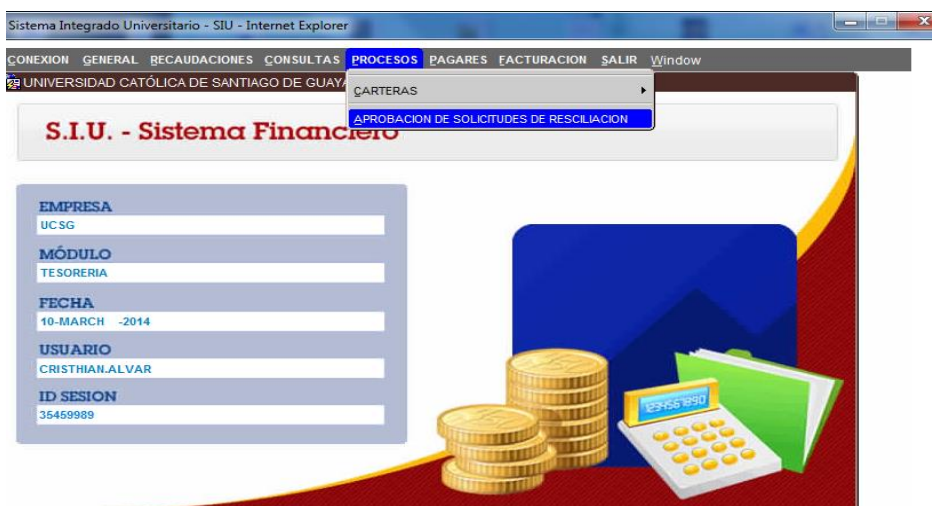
Sistema Integrado Universitario - SIU - Internet Explorer

CONEXION GENERAL RECAUDACIONES CONSULTAS PROCESOS PAGARES FACTURACION SALIR Window

UNIVERSIDAD CATÓLICA DE SANTIAGO DE GUAYA

CARTERAS

APROBACION DE SOLICITUDES DE RESCILIACION

S.I.U. - Sistema Financiero

EMPRESA
UCSG
MÓDULO
TESORERIA
FECHA
10-MARCH -2014
USUARIO
CRISTHIAN.ALVAR
ID SESION
35459989

1234561890